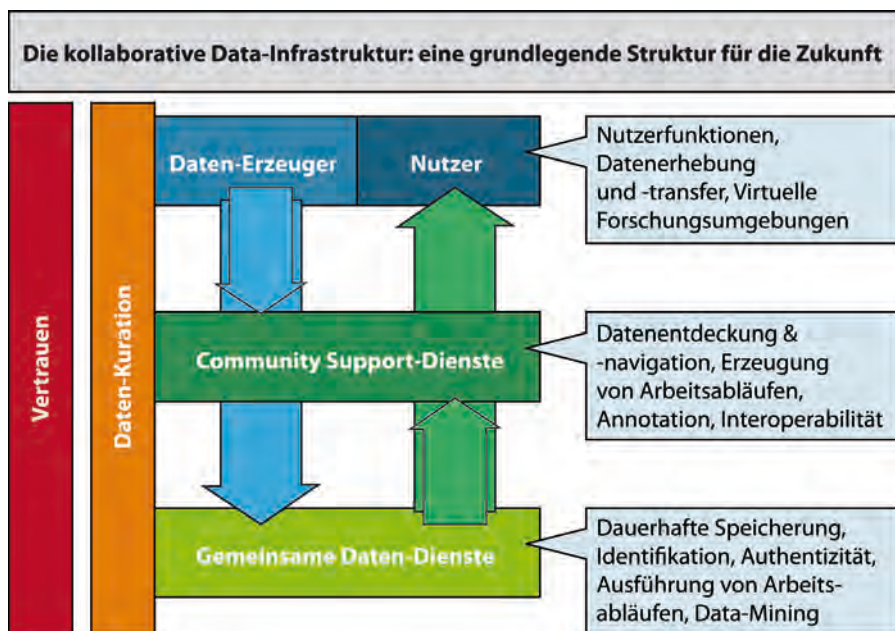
Die kollaborative Data-Infrastruktur: eine grundlegende Struktur für die Zukunft

Vertrauen

Daten-Kuration

Daten-Erzeuger

Nutzer

Nutzerfunktionen, Datenerhebung und -transfer, Virtuelle Forschungsumgebungen

Community Support-Dienste

Datenentdeckung & -navigation, Erzeugung von Arbeitsabläufen, Annotation, Interoperabilität

Gemeinsame Daten-Dienste

Dauerhafte Speicherung, Identifikation, Authentizität, Ausführung von Arbeitsabläufen, Data-Mining